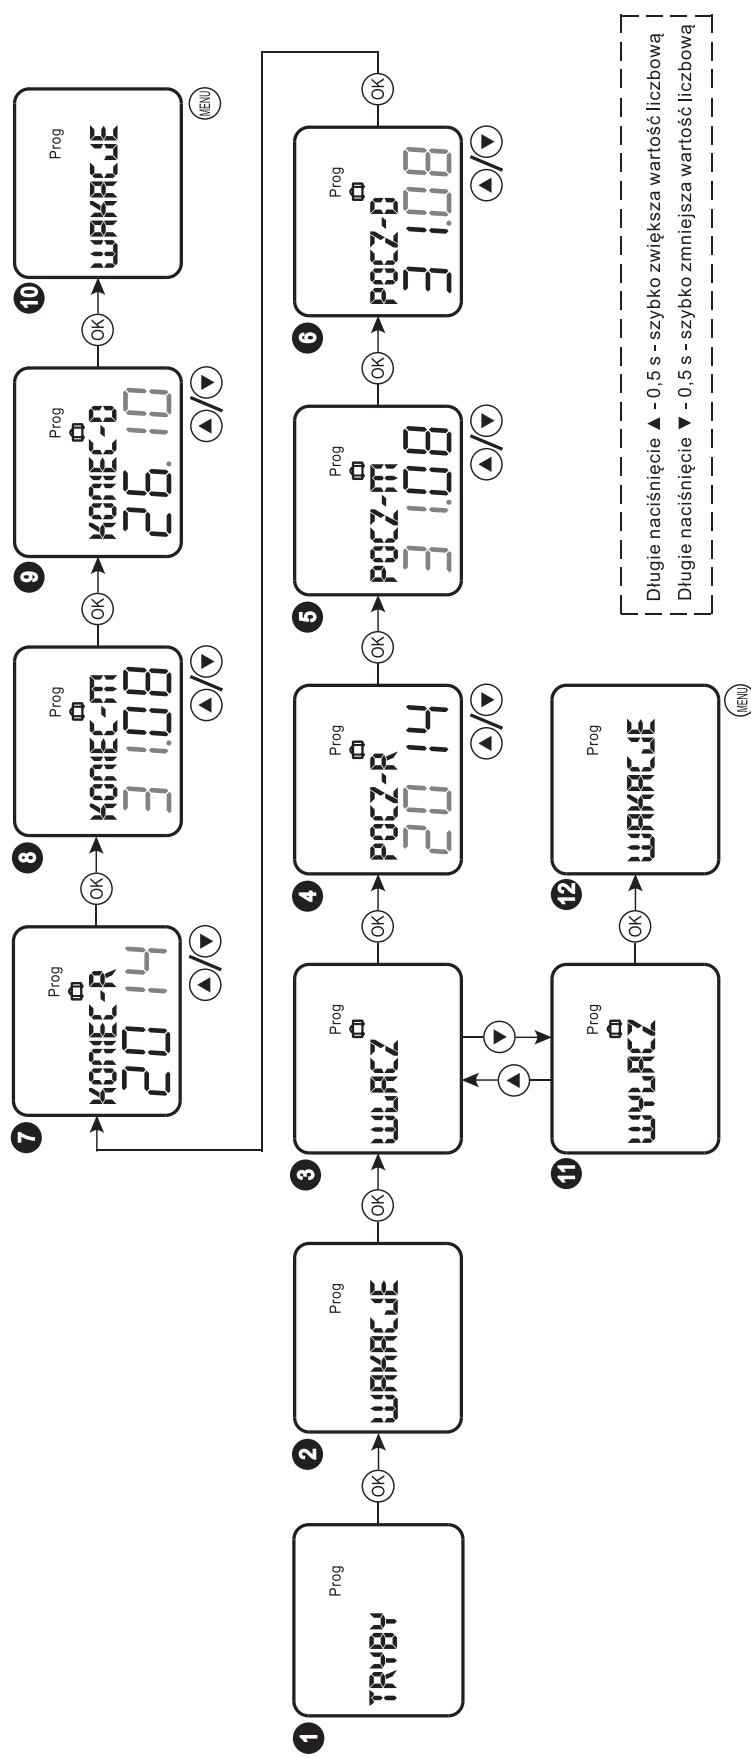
1
Prog
TRYBY

OK

2
Prog
WAKACJE

OK

3
Prog
WLACZ

OK

4
Prog
POCZ-R
2014

OK

5
Prog
POCZ-M
31.08

OK

6
Prog
POCZ-D
31.08

OK

7
Prog
KONIEC-R
2014

OK

8
Prog
KONIEC-M
31.08

OK

9
Prog
KONIEC-D
26.10

OK

10
Prog
WAKACJE
MENU

11
Prog
WYLACZ

OK

12
Prog
WAKACJE
MENU

Długie naciśnięcie ▲ - 0,5 s - szybko zwiększa wartość liczbową
Długie naciśnięcie ▼ - 0,5 s - szybko zmniejsza wartość liczbową